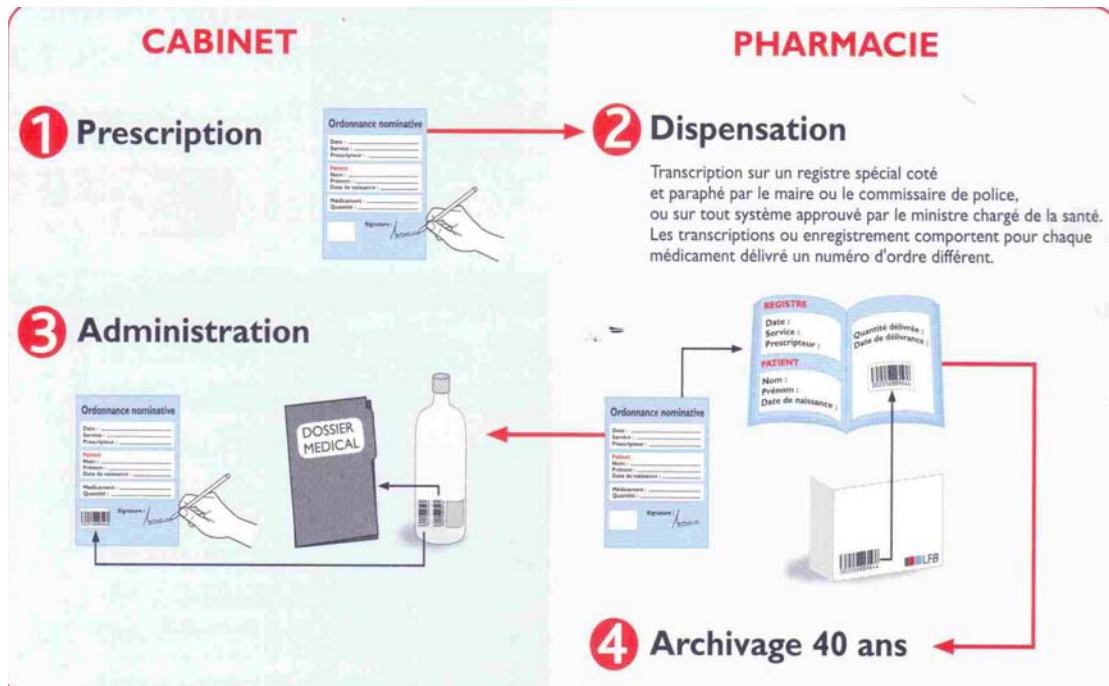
CABINET

PHARMACIE

1 Prescription

Ordonnance nominative
Date :
Service :
Prescripteur :
Patient
Nom :
Prénom :
Date de naissance :
Médicament :
Quantité :
Signature :

2 Dispensation

Transcription sur un registre spécial coté et paraphé par le maire ou le commissaire de police, ou sur tout système approuvé par le ministre chargé de la santé. Les transcriptions ou enregistrement comportent pour chaque médicament délivré un numéro d'ordre différent.

3 Administration

REGISTRE
Date :
Service :
Prescripteur :
PATIENT
Nom :
Prénom :
Date de naissance :
Quantité délivrée :
Date de délivrance :

Ordonnance nominative
Date :
Service :
Prescripteur :
Patient
Nom :
Prénom :
Date de naissance :
Médicament :
Quantité :
Signature :

DOSSIER MEDICAL

Ordonnance nominative
Date :
Service :
Prescripteur :
Patient
Nom :
Prénom :
Date de naissance :
Médicament :
Quantité :
Signature :

LFB

4 Archivage 40 ans